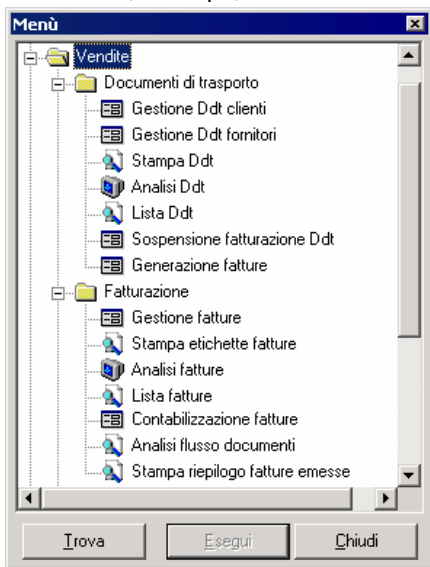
Menù

Vendite
Documenti di trasporto
Gestione Ddt clienti
Gestione Ddt fornitori
Stampa Ddt
Analisi Ddt
Lista Ddt
Sospensione fatturazione Ddt
Generazione fatture
Fatturazione
Gestione fatture
Stampa etichette fatture
Analisi fatture
Lista fatture
Contabilizzazione fatture
Analisi flusso documenti
Stampa riepilogo fatture emesse

Trova
Esegui
Chiudi